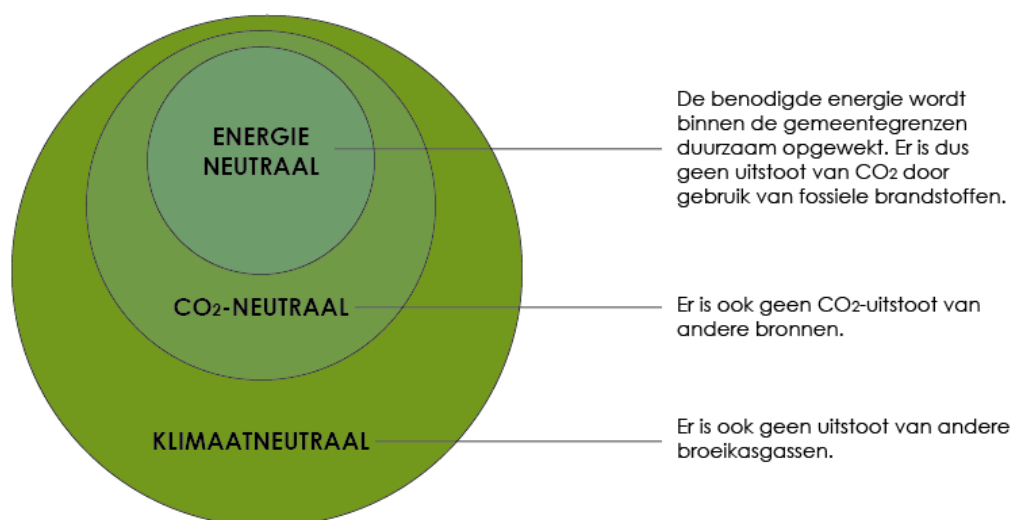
ENERGIE NEUTRAAL

$CO_2$-NEUTRAAL

KLIMAATNEUTRAAL

De benodigde energie wordt binnen de gemeentegrenzen duurzaam opgewekt. Er is dus geen uitstoot van $CO_2$ door gebruik van fossiele brandstoffen.

Er is ook geen $CO_2$-uitstoot van andere bronnen.

Er is ook geen uitstoot van andere broeikasgassen.